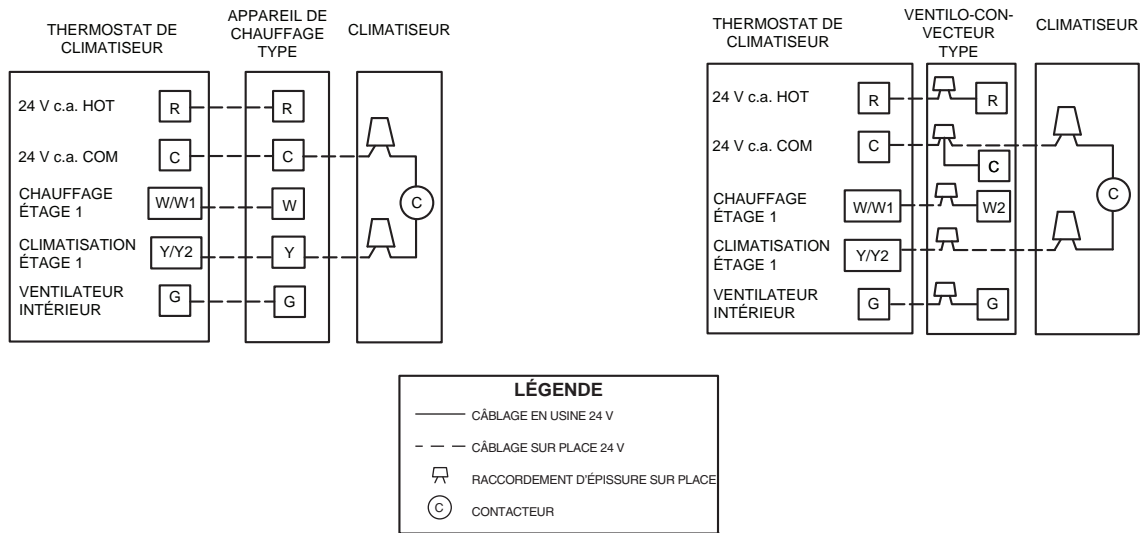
THERMOSTAT DE CLIMATISEUR

APPAREIL DE CHAUFFAGE TYPE

CLIMATISEUR

24 V c.a. HOT
R
R

24 V c.a. COM
C
C

CHAUFFAGE ÉTAGE 1
W/W1
W

CLIMATISATION ÉTAGE 1
Y/Y2
Y

VENTILATEUR INTÉRIEUR
G
G

C

THERMOSTAT DE CLIMATISEUR

VENTILO-CONVECTEUR TYPE

CLIMATISEUR

24 V c.a. HOT
R
R

24 V c.a. COM
C
C

CHAUFFAGE ÉTAGE 1
W/W1
W2

CLIMATISATION ÉTAGE 1
Y/Y2

VENTILATEUR INTÉRIEUR
G
G

C

LÉGENDE
CÂBLAGE EN USINE 24 V
CÂBLAGE SUR PLACE 24 V
RACCORDEMENT D'ÉPISSURE SUR PLACE
C CONTACTEUR